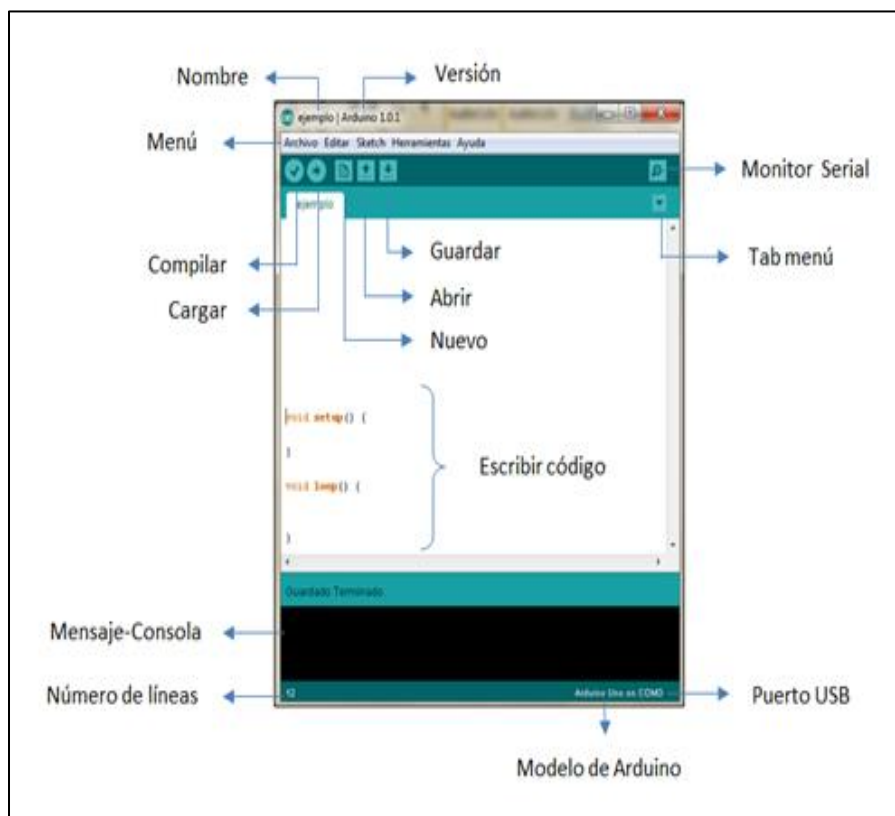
Nombre

Versión

ejemplo | Arduino 1.0.1

Menú

Archivo Editar Sketch Herramientas Ayuda

Monitor Serial

ejemplo

Tab menú

Guardar

Compilar

Abrir

Cargar

Nuevo

void setup() {

}

void loop() {

}

Escribir código

Guardado Terminado

Mensaje-Consola

Número de líneas

12

Arduino Uno on COM3

Puerto USB

Modelo de Arduino